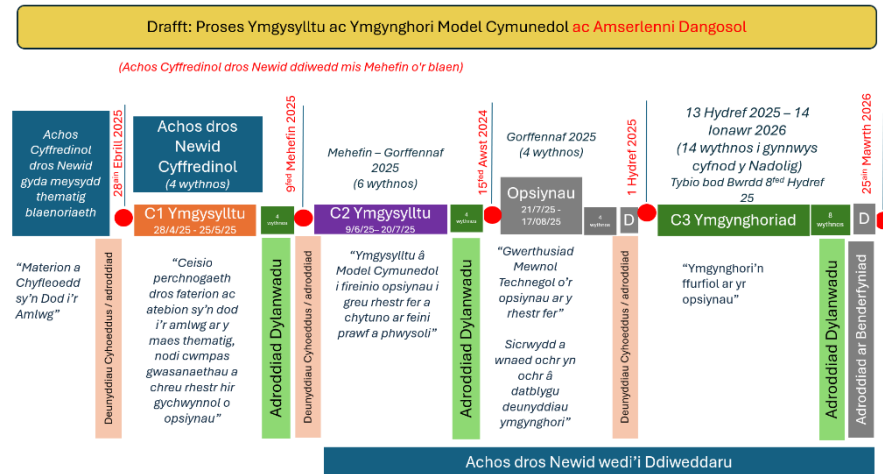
Drafft: Proses Ymgysylltu ac Ymgynghori Model Cymunedol ac Amserlenni Dangosol

(Achos Cyffredinol dros Newid ddiwedd mis Mehefin o'r blaen)

Achos Cyffredinol dros Newid gyda meysydd thematig blaenoriaeth

28ain Ebrill 2025

Achos dros Newid Cyffredinol (4 wythnos)

C1 Ymgysylltu 28/4/25 - 25/5/25

4 wythnos

9fed Mehefin 2025

Mehefin – Gorffennaf 2025 (6 wythnos)

C2 Ymgysylltu 9/6/25– 20/7/25

4 wythnos

15fed Awst 2024

Gorffennaf 2025 (4 wythnos)

Opsiynau 21/7/25 - 17/08/25

4 wythnos

D

1 Hydref 2025

13 Hydref 2025 – 14 Ionawr 2026 (14 wythnos i gynnwys cyfnod y Nadolig)

Tybio bod Bwrdd 8fed Hydref 25

C3 Ymgynghoriad

8 wythnos

D

25ain Mawrth 2026

"Materion a Chyfleoedd sy'n Dod i'r Amlwg"

Deunyddiau Cyhoeddus / adroddiad

"Ceisio perchnogaeth dros faterion ac atebion sy'n dod i'r amlwg ar y maes thematig, nodi cwmpas gwasanaethau a chreu rhestr hir gychwynnol o opsiynau"

Adroddiad Dylanwadu

Deunyddiau Cyhoeddus / adroddiad

"Ymgysylltu â Model Cymunedol i fireinio opsiynau i greu rhestr fer a chytuno ar feini prawf a phwysoli"

Adroddiad Dylanwadu

"Gwerthusiad Mewnol Technegol o'r opsiynau ar y rhestr fer"

Sicrwydd a wnaed ochr yn ochr â datblygu deunyddiau ymgynghori"

Deunyddiau Cyhoeddus / adroddiad

"Ymgynghori'n ffurfiol ar yr opsiynau"

Adroddiad Dylanwadu

Adroddiad ar Benderfyniad

Achos dros Newid wedi'i Ddiweddaru